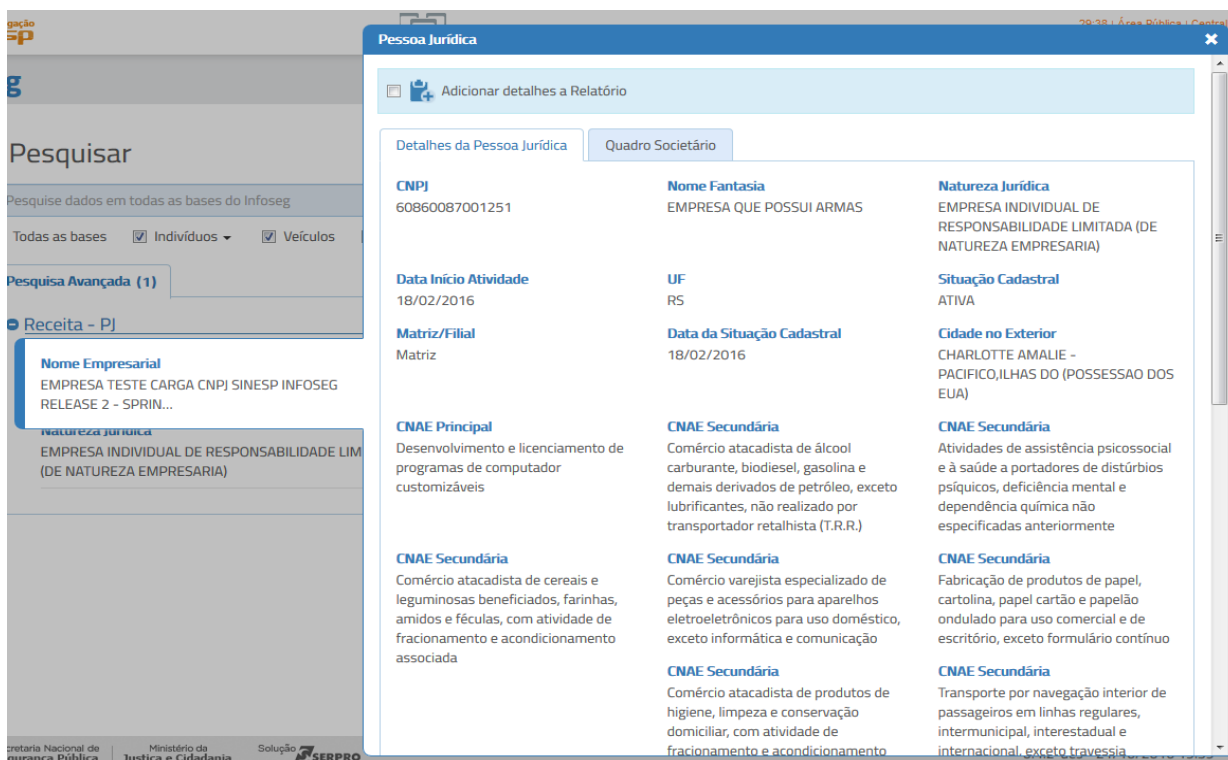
SP

g

Pesquisar

Pesquise dados em todas as bases do Infoseg

Todas as bases Indivíduos Veículos

Pesquisa Avançada (1)

Receita - PJ

Nome Empresarial
EMPRESA TESTE CARGA CNPJ SINESP INFOSEG RELEASE 2 - SPRIN...

Natureza Jurídica
EMPRESA INDIVIDUAL DE RESPONSABILIDADE LIM (DE NATUREZA EMPRESARIA)

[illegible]cretaria Nacional de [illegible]gurança Pública | Ministério da Justiça e Cidadania | Solução SERPRO

Pessoa Jurídica

Adicionar detalhes a Relatório

Detalhes da Pessoa Jurídica | Quadro Societário

CNPJ
60860087001251

Nome Fantasia
EMPRESA QUE POSSUI ARMAS

Natureza Jurídica
EMPRESA INDIVIDUAL DE RESPONSABILIDADE LIMITADA (DE NATUREZA EMPRESARIA)

Data Início Atividade
18/02/2016

UF
RS

Situação Cadastral
ATIVA

Matriz/Filial
Matriz

Data da Situação Cadastral
18/02/2016

Cidade no Exterior
CHARLOTTE AMALIE - PACIFICO,ILHAS DO (POSSESSAO DOS EUA)

CNAE Principal
Desenvolvimento e licenciamento de programas de computador customizáveis

CNAE Secundária
Comércio atacadista de álcool carburante, biodiesel, gasolina e demais derivados de petróleo, exceto lubrificantes, não realizado por transportador retalhista (T.R.R.)

CNAE Secundária
Atividades de assistência psicossocial e à saúde a portadores de distúrbios psíquicos, deficiência mental e dependência química não especificadas anteriormente

CNAE Secundária
Comércio atacadista de cereais e leguminosas beneficiados, farinhas, amidos e féculas, com atividade de fracionamento e acondicionamento associada

CNAE Secundária
Comércio varejista especializado de peças e acessórios para aparelhos eletroeletrônicos para uso doméstico, exceto informática e comunicação

CNAE Secundária
Fabricação de produtos de papel, cartolina, papel cartão e papelão ondulado para uso comercial e de escritório, exceto formulário contínuo

CNAE Secundária
Comércio atacadista de produtos de higiene, limpeza e conservação domiciliar, com atividade de fracionamento e acondicionamento

CNAE Secundária
Transporte por navegação interior de passageiros em linhas regulares, intermunicipal, interestadual e internacional, exceto travessia